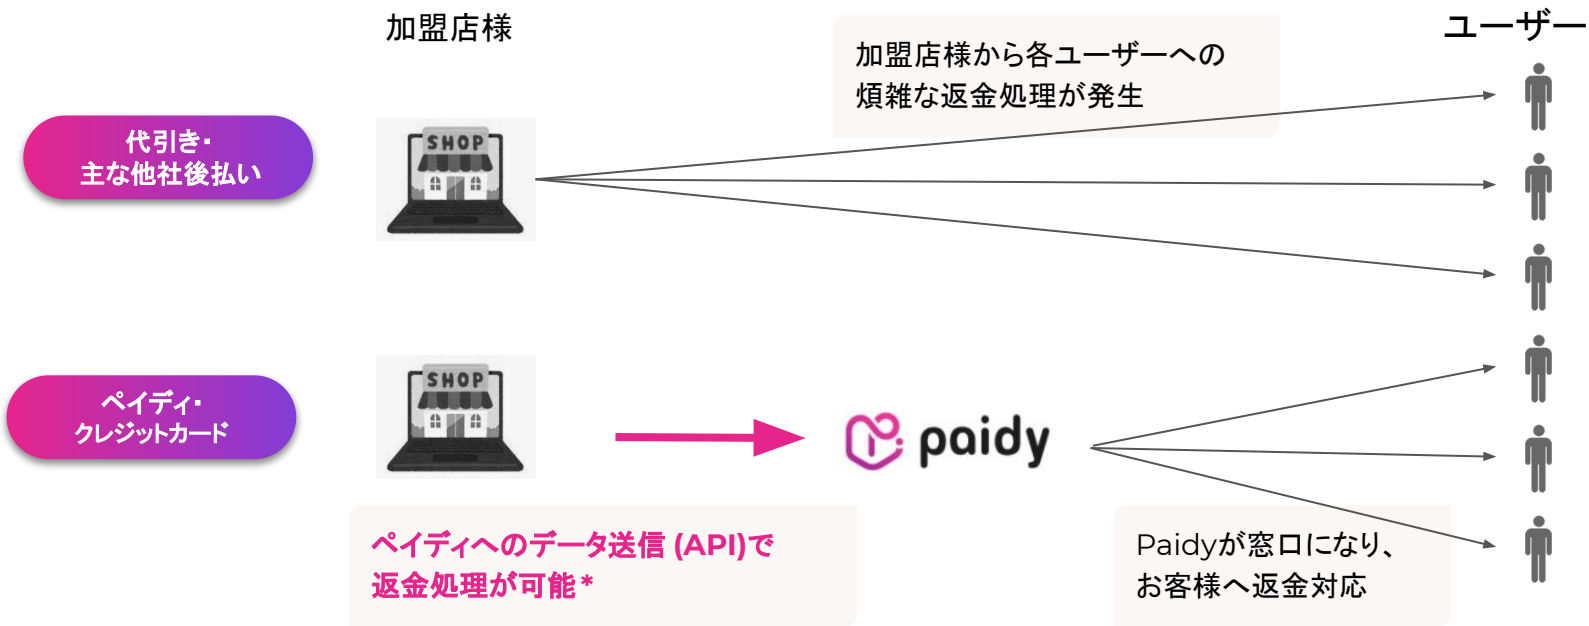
加盟店様

加盟店様から各ユーザーへの煩雑な返金処理が発生

ユーザー

代引き・
主な他社後払い

SHOP

ペイディ・
クレジットカード

SHOP

paidy

ペイディへのデータ送信 (API)で返金処理が可能＊

Paidyが窓口になり、お客様へ返金対応